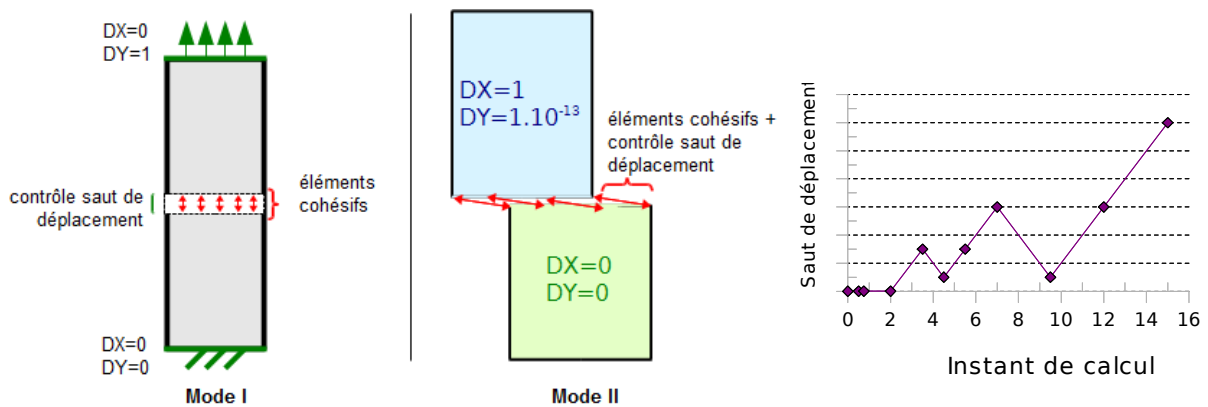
DX=0
DY=1

contrôle saut de déplacement

éléments cohésifs

DX=0
DY=0

Mode I

DX=1
DY=1.10$^{-13}$

éléments cohésifs + contrôle saut de déplacement

DX=0
DY=0

Mode II

Saut de déplacement

0 2 4 6 8 10 12 14 16

Instant de calcul